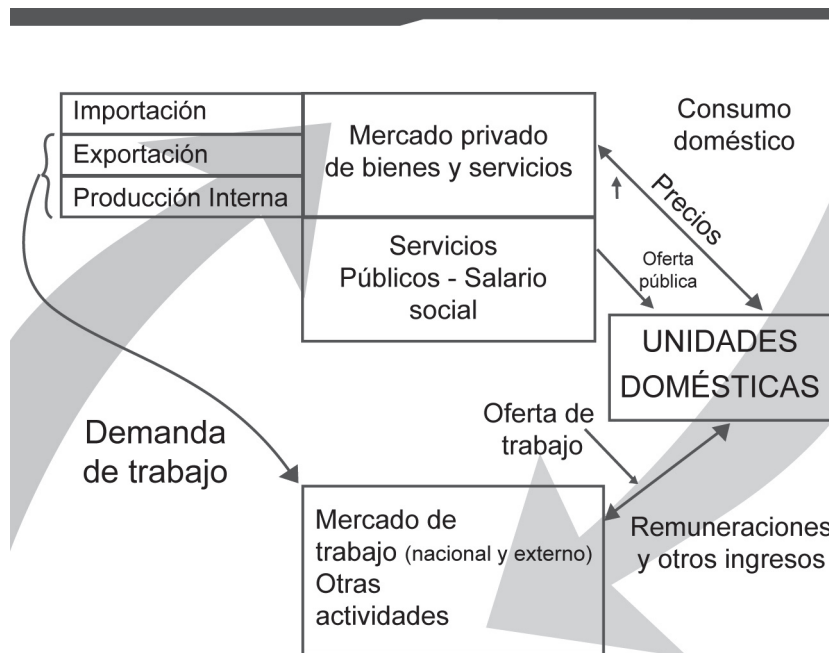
Importación
Exportación
Producción Interna

Mercado privado de bienes y servicios

Consumo doméstico

Precios

Servicios Públicos - Salario social

Oferta pública

UNIDADES DOMÉSTICAS

Oferta de trabajo

Demanda de trabajo

Mercado de trabajo (nacional y externo) Otras actividades

Remuneraciones y otros ingresos